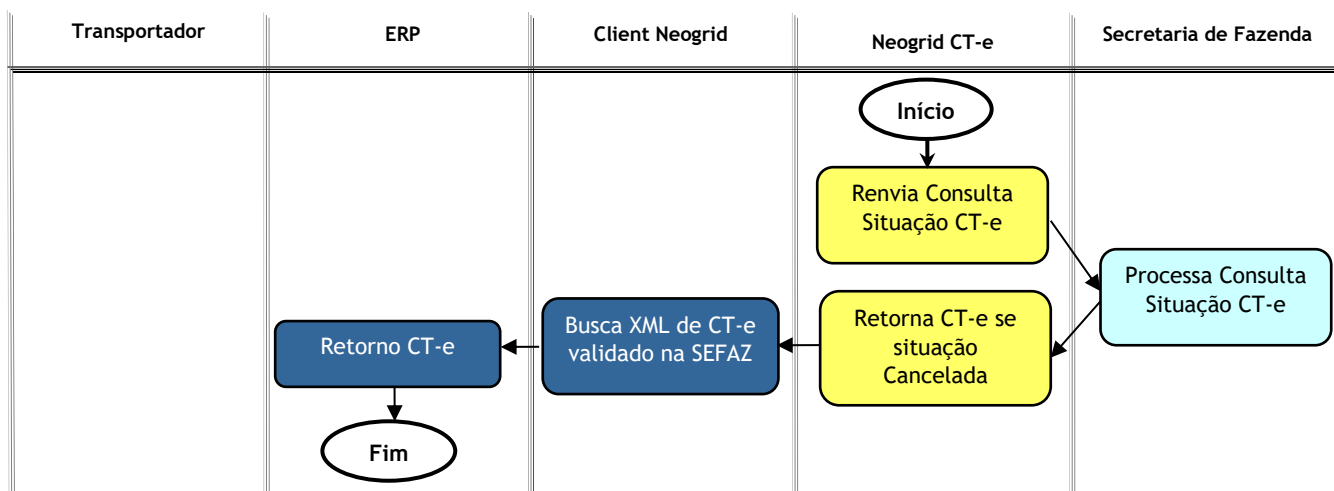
| Transportador | ERP | Client Neogrid | Neogrid CT-e | Secretaria de Fazenda |
|---|---|---|---|---|

Início

Renvia Consulta Situação CT-e

Processa Consulta Situação CT-e

Retorna CT-e se situação Cancelada

Busca XML de CT-e validado na SEFAZ

Retorno CT-e

Fim